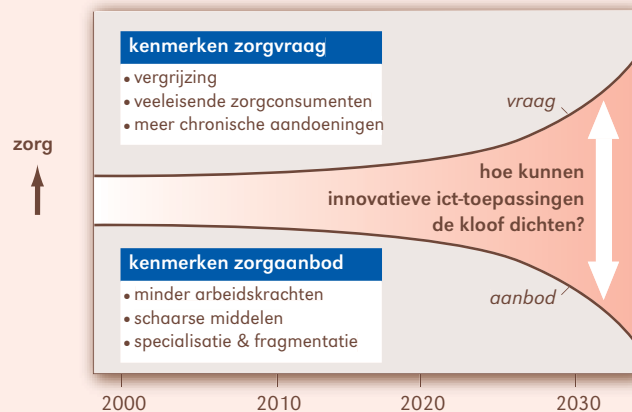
zorg

kenmerken zorgvraag
• vergrijzing
• veeleisende zorgconsumenten
• meer chronische aandoeningen

vraag

hoe kunnen innovatieve ict-toepassingen de kloof dichten?

kenmerken zorgaanbod
• minder arbeidskrachten
• schaarse middelen
• specialisatie & fragmentatie

aanbod

2000 2010 2020 2030